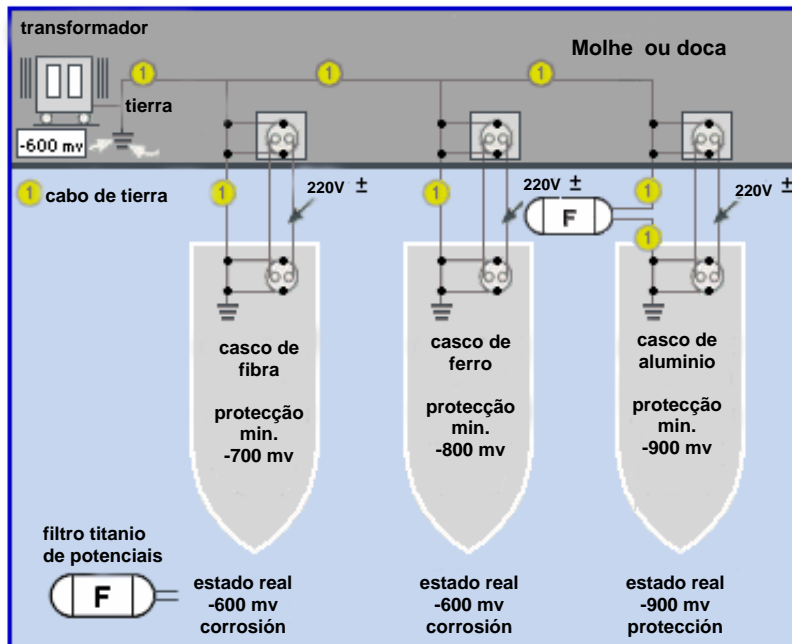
transformador

Molhe ou doca

tierra

-600 mv

1 cabo de tierra

1 1 1 1 1 1 1

220V ±

220V ±

220V ±

F

casco de fibra

protecção min. -700 mv

casco de ferro

protecção min. -800 mv

casco de aluminio

protecção min. -900 mv

filtro titanio de potenciais

F

estado real -600 mv corrosión

estado real -600 mv corrosión

estado real -900 mv protección